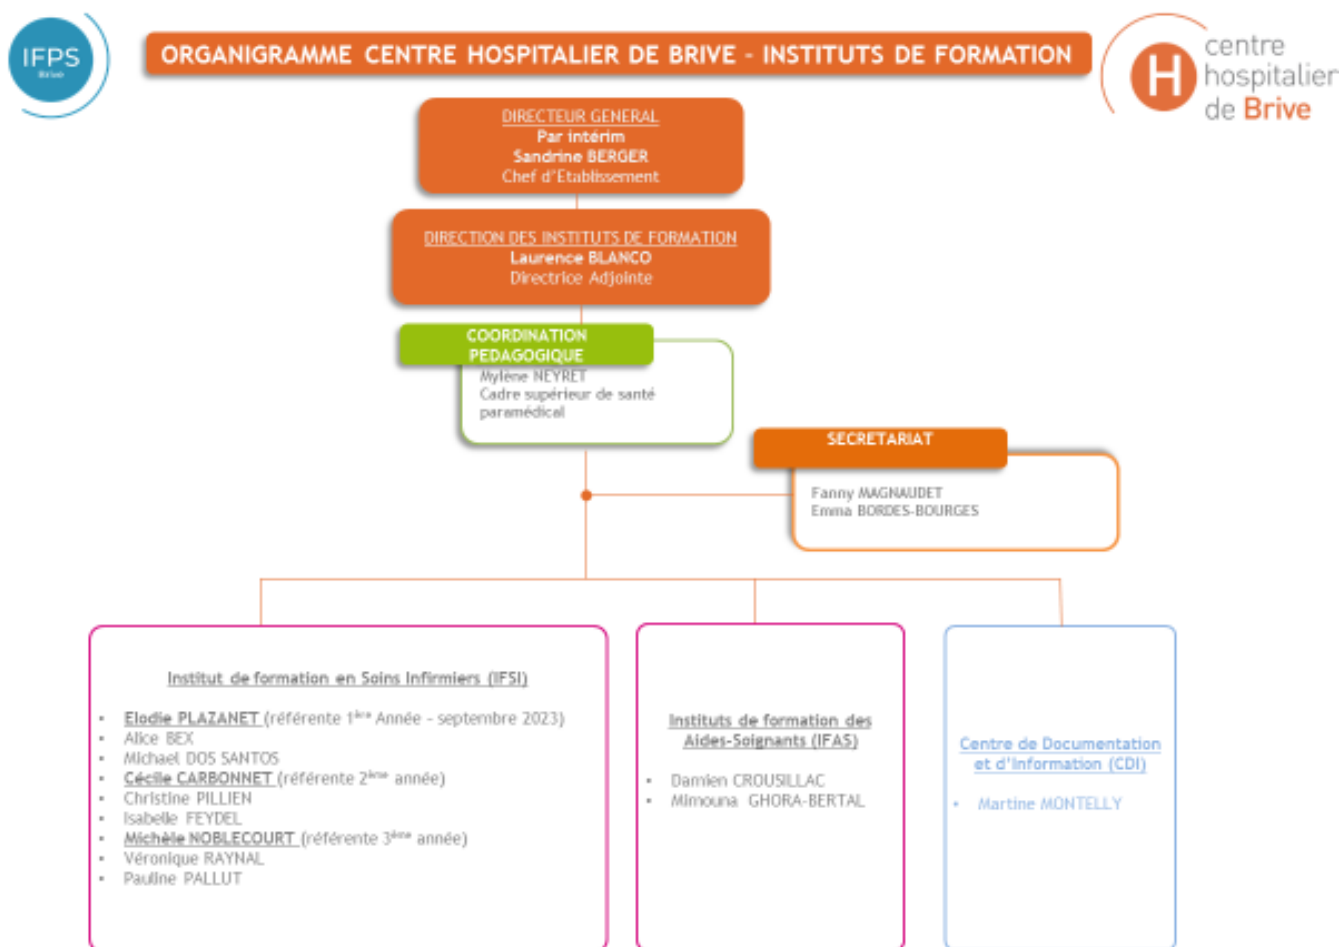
IFPS
Brive

ORGANIGRAMME CENTRE HOSPITALIER DE BRIVE - INSTITUTS DE FORMATION

centre hospitalier de Brive

DIRECTEUR GENERAL
Par intérim
Sandrine BERGER
Chef d'Etablissement

DIRECTION DES INSTITUTS DE FORMATION
Laurence BLANCO
Directrice Adjointe

COORDINATION PEDAGOGIQUE
Mylène NEYRET
Cadre supérieur de santé paramédical

SECRETARIAT
Fanny MAGNAUDET
Emma BORDES-BOURGES

Institut de formation en Soins Infirmiers (IFSI)

- Elodie PLAZANET (référente 1ère Année – septembre 2023)
- Alice BEX
- Michael DOS SANTOS
- Cécile CARBONNET (référente 2ème année)
- Christine PILLIEN
- Isabelle FEYDEL
- Michèle NOBLECOURT (référente 3ème année)
- Véronique RAYNAL
- Pauline PALLUT

Instituts de formation des Aides-Soignants (IFAS)

- Damien CROUSILLAC
- Mimouna GHORA-BERTAL

Centre de Documentation et d'Information (CDI)

- Martine MONTELLY